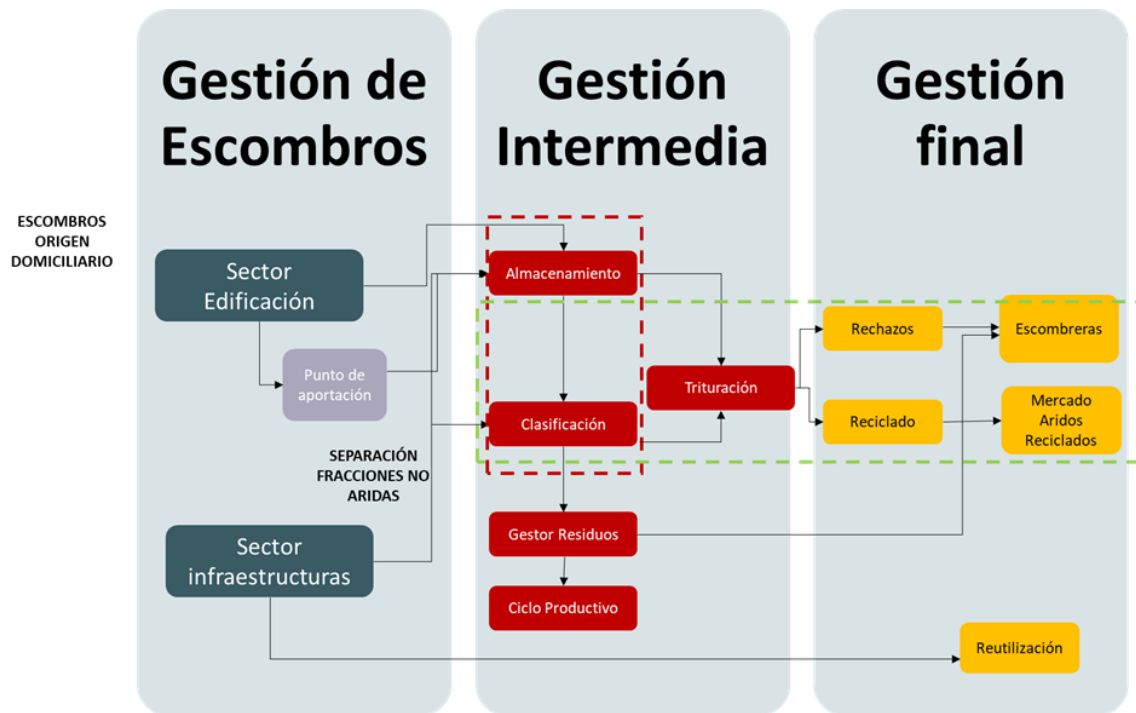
Gestión de Escombros

Gestión Intermedia

Gestión final

ESCOMBROS ORIGEN DOMICILIARIO

Sector Edificación

Punto de aportación

SEPARACIÓN FRACCIONES NO ARIDAS

Sector infraestructuras

Almacenamiento

Clasificación

Trituración

Gestor Residuos

Ciclo Productivo

Rechazos

Escombreras

Reciclado

Mercado Aridos Reciclados

Reutilización